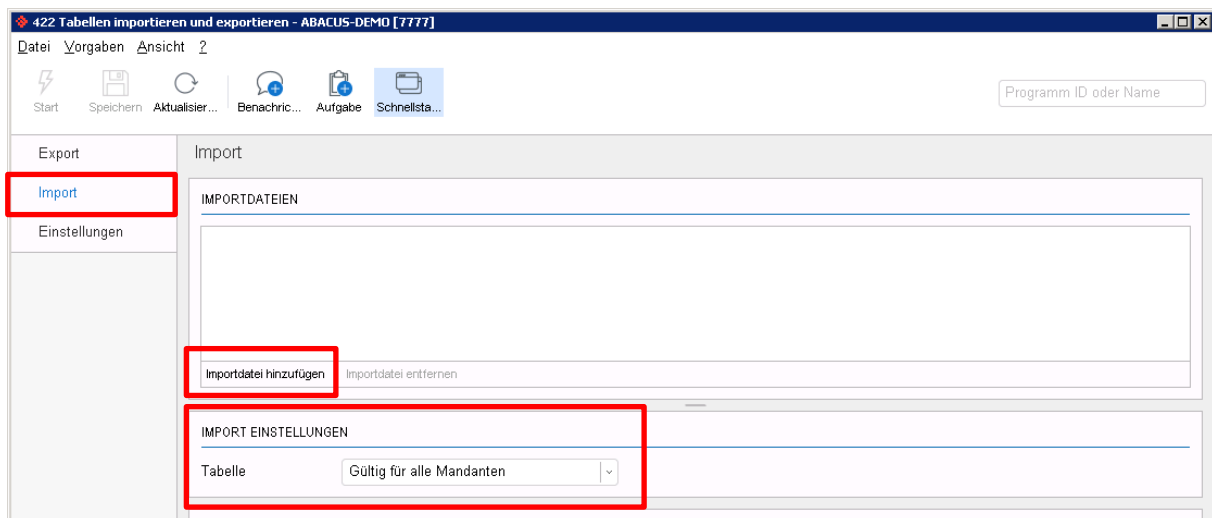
422 Tabellen importieren und exportieren - ABACUS-DEMO [7777]

Datei Vorgaben Ansicht ?

Start Speichern Aktualisier... Benachric... Aufgabe Schnellsta...

Programm ID oder Name

Export
Import
Einstellungen

Import

IMPORTDATEIEN

Importdatei hinzufügen Importdatei entfernen

IMPORT EINSTELLUNGEN

Tabelle Gültig für alle Mandanten